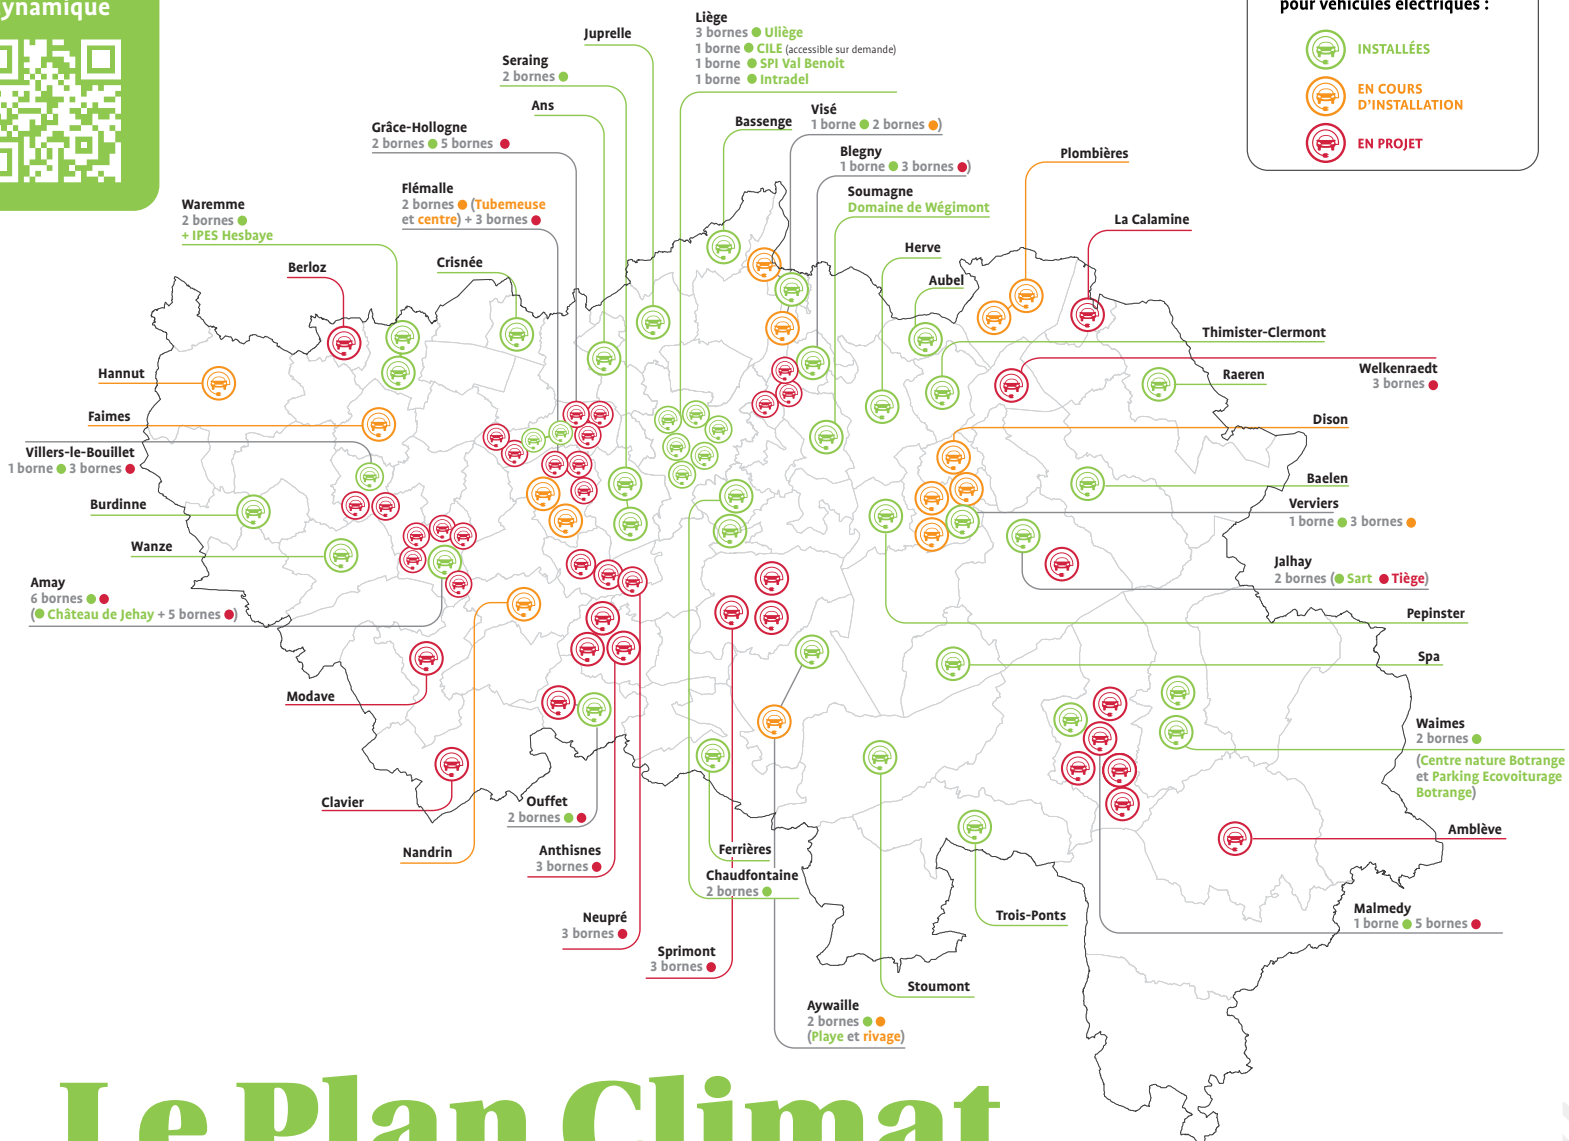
ynamique

pour véhicules électriques :

INSTALLÉES

EN COURS D'INSTALLATION

EN PROJET

Juprelle

Liège
3 bornes Uliège
1 borne CILE (accessible sur demande)
1 borne SPI Val Benoit
1 borne Intradel

Seraing
2 bornes

Ans

Grâce-Hollogne
2 bornes 5 bornes

Bassenge

Visé
1 borne 2 bornes

Blegny
1 borne 3 bornes

Soumagne
Domaine de Wégimont

Plombières

Flémalle
2 bornes (Tubemeuse et centre) + 3 bornes

Waremme
2 bornes
+ IPES Hesbaye

La Calamine

Herve

Aubel

Crisnée

Berloz

Thimister-Clermont

Hannut

Raeren

Welkenraedt
3 bornes

Faimes

Dison

Villers-le-Bouillet
1 borne 3 bornes

Baelen

Burdinne

Verviers
1 borne 3 bornes

Wanze

Jalhay
2 bornes (Sart Tiège)

Amay
6 bornes
(Château de Jehay + 5 bornes)

Pepinster

Spa

Modave

Waimes
2 bornes
(Centre nature Botrange et Parking Ecovoiturage Botrange)

Clavier

Ouffet
2 bornes

Amblève

Nandrin

Anthisnes
3 bornes

Ferrières

Chaudfontaine
2 bornes

Trois-Ponts

Malmedy
1 borne 5 bornes

Neupré
3 bornes

Sprimont
3 bornes

Stoumont

Aywaille
2 bornes
(Playe et rivage)

Le Plan Climat